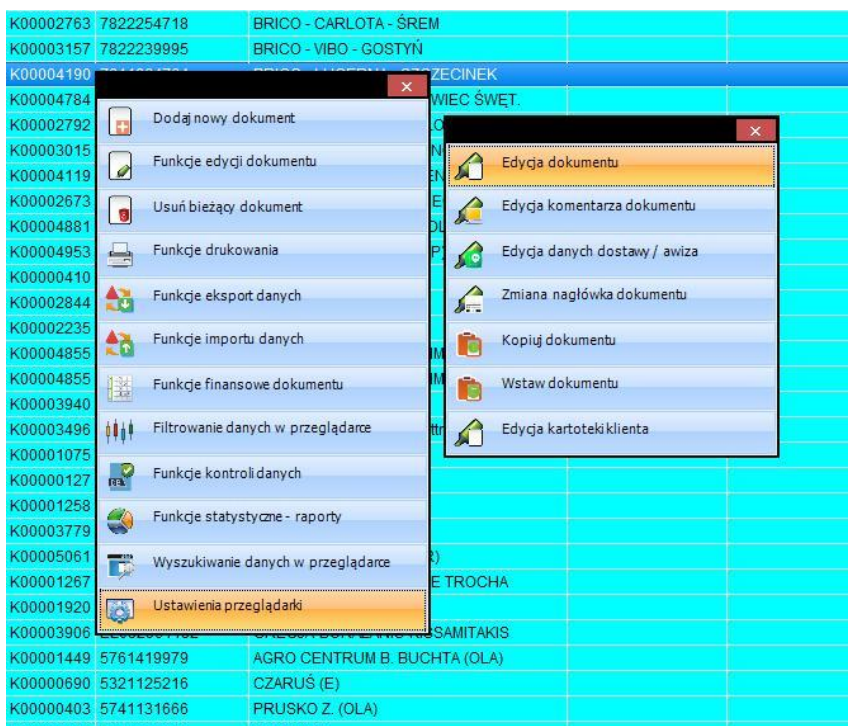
K00002763 7822254718 BRICO - CARLOTA - ŚREM
K00003157 7822239995 BRICO - VIBO - GOSTYŃ
K00004190 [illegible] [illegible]ZECINEK
K00004784 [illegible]WIEC ŚWĘT.
K00002792
K00003015
K00004119
K00002673
K00004881
K00004953
K00000410
K00002844
K00002235
K00004855
K00004855
K00003940
K00003496
K00001075
K00000127
K00001258
K00003779
K00005061
K00001267 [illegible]E TROCHA
K00001920
K00003906 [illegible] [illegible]SAMITAKIS
K00001449 5761419979 AGRO CENTRUM B. BUCHTA (OLA)
K00000690 5321125216 CZARUŚ (E)
K00000403 5741131666 PRUSKO Z. (OLA)

×
Dodaj nowy dokument
Funkcje edycji dokumentu
Usuń bieżący dokument
Funkcje drukowania
Funkcje eksport danych
Funkcje importu danych
Funkcje finansowe dokumentu
Filtrowanie danych w przeglądarce
Funkcje kontroli danych
Funkcje statystyczne - raporty
Wyszukiwanie danych w przeglądarce
Ustawienia przeglądarki

×
Edycja dokumentu
Edycja komentarza dokumentu
Edycja danych dostawy / awiza
Zmiana nagłówka dokumentu
Kopiuj dokumentu
Wstaw dokumentu
Edycja kartoteki klienta